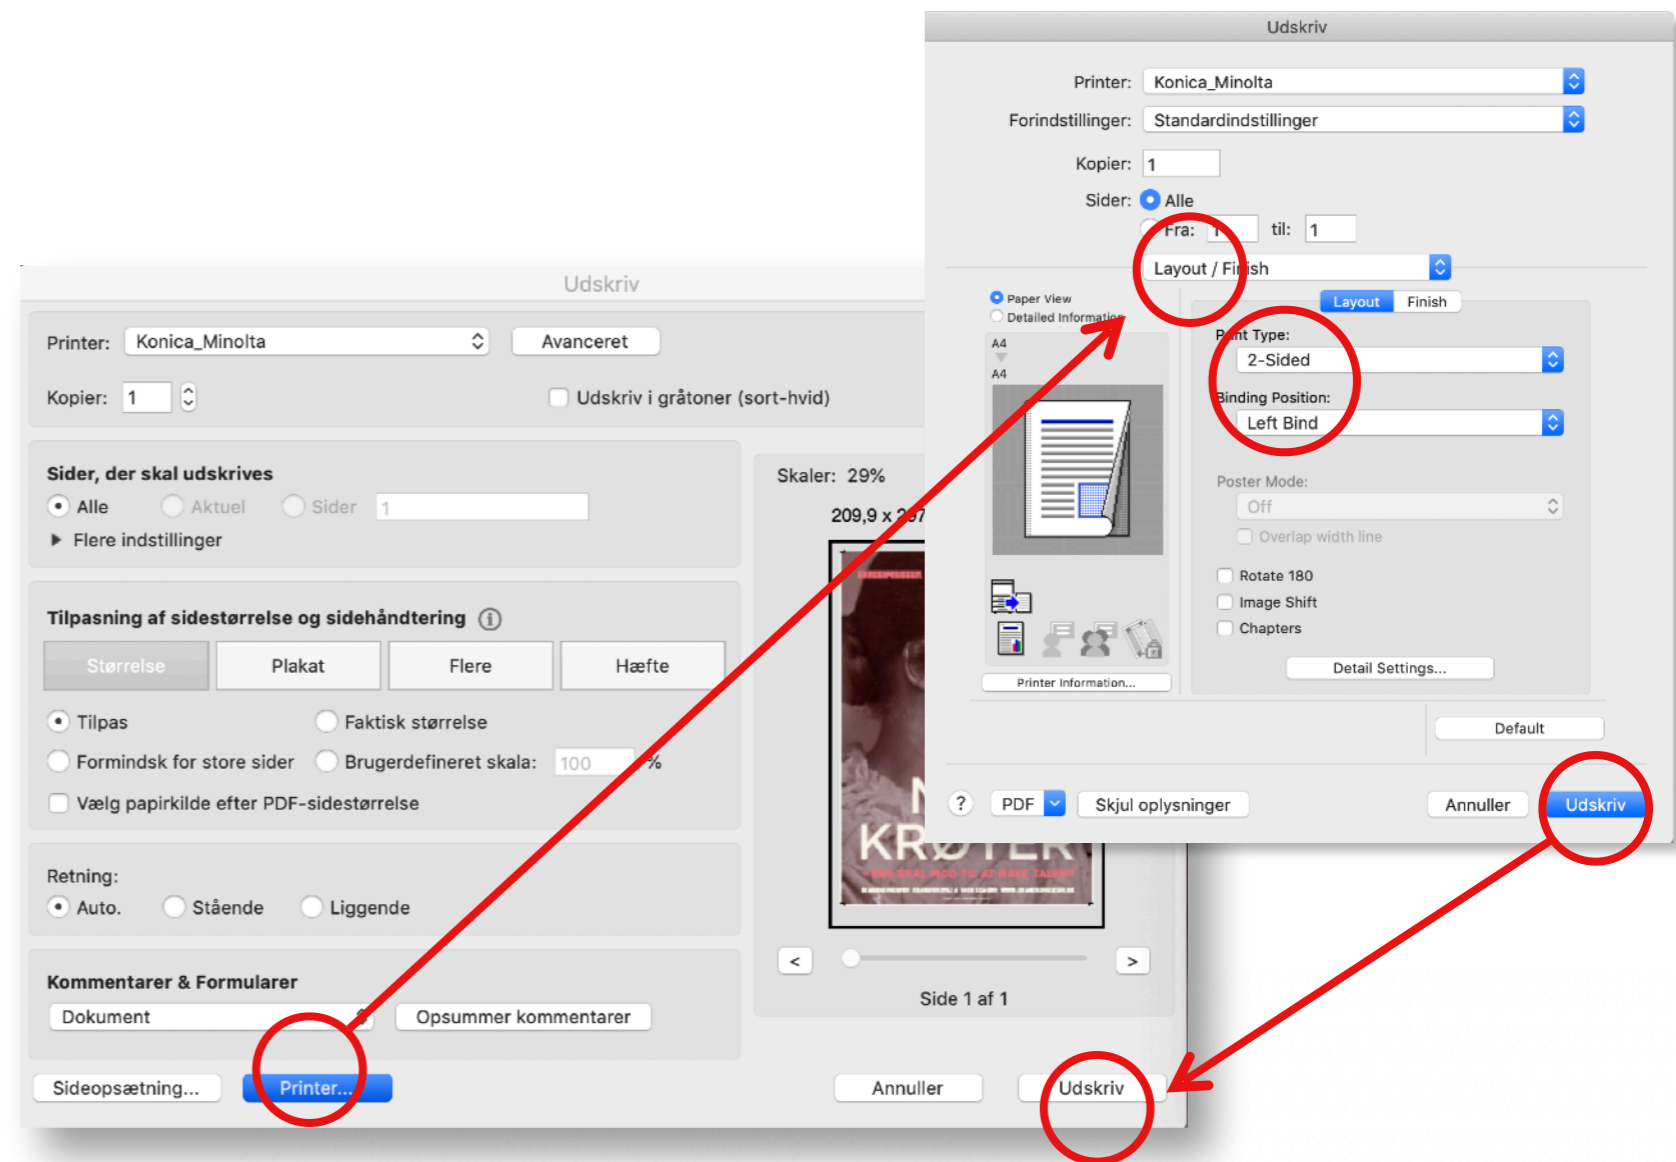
Udskriv

Printer: Konica_Minolta

Forindstillinger: Standardindstillinger

Kopier: 1

Sider: Alle

Fra: 1 til: 1

Layout / Finish

Paper View

Detailed Information

A4

A4

Printer Information...

Layout Finish

Print Type:

2-Sided

Binding Position:

Left Bind

Poster Mode:

Off

Overlap width line

Rotate 180

Image Shift

Chapters

Detail Settings...

Default

? PDF Skjul oplysninger Annuller Udskriv

Udskriv

Printer: Konica_Minolta Avanceret

Kopier: 1

Udskriv i gråtoner (sort-hvid)

Sider, der skal udskrives

Alle Aktuel Sider 1

Flere indstillinger

Tilpasning af sidestørrelse og sidehåndtering

Størrelse Plakat Flere Hæfte

Tilpas Faktisk størrelse

Formindsk for store sider Brugerdefineret skala: 100 %

Vælg papirkilde efter PDF-sidestørrelse

Retning:

Auto. Stående Liggende

Kommentarer & Formularer

Dokument Opsummer kommentarer

Skaler: 29%

209,9 x 297

KRØTER

< >

Side 1 af 1

Sideopsætning... Printer... Annuller Udskriv